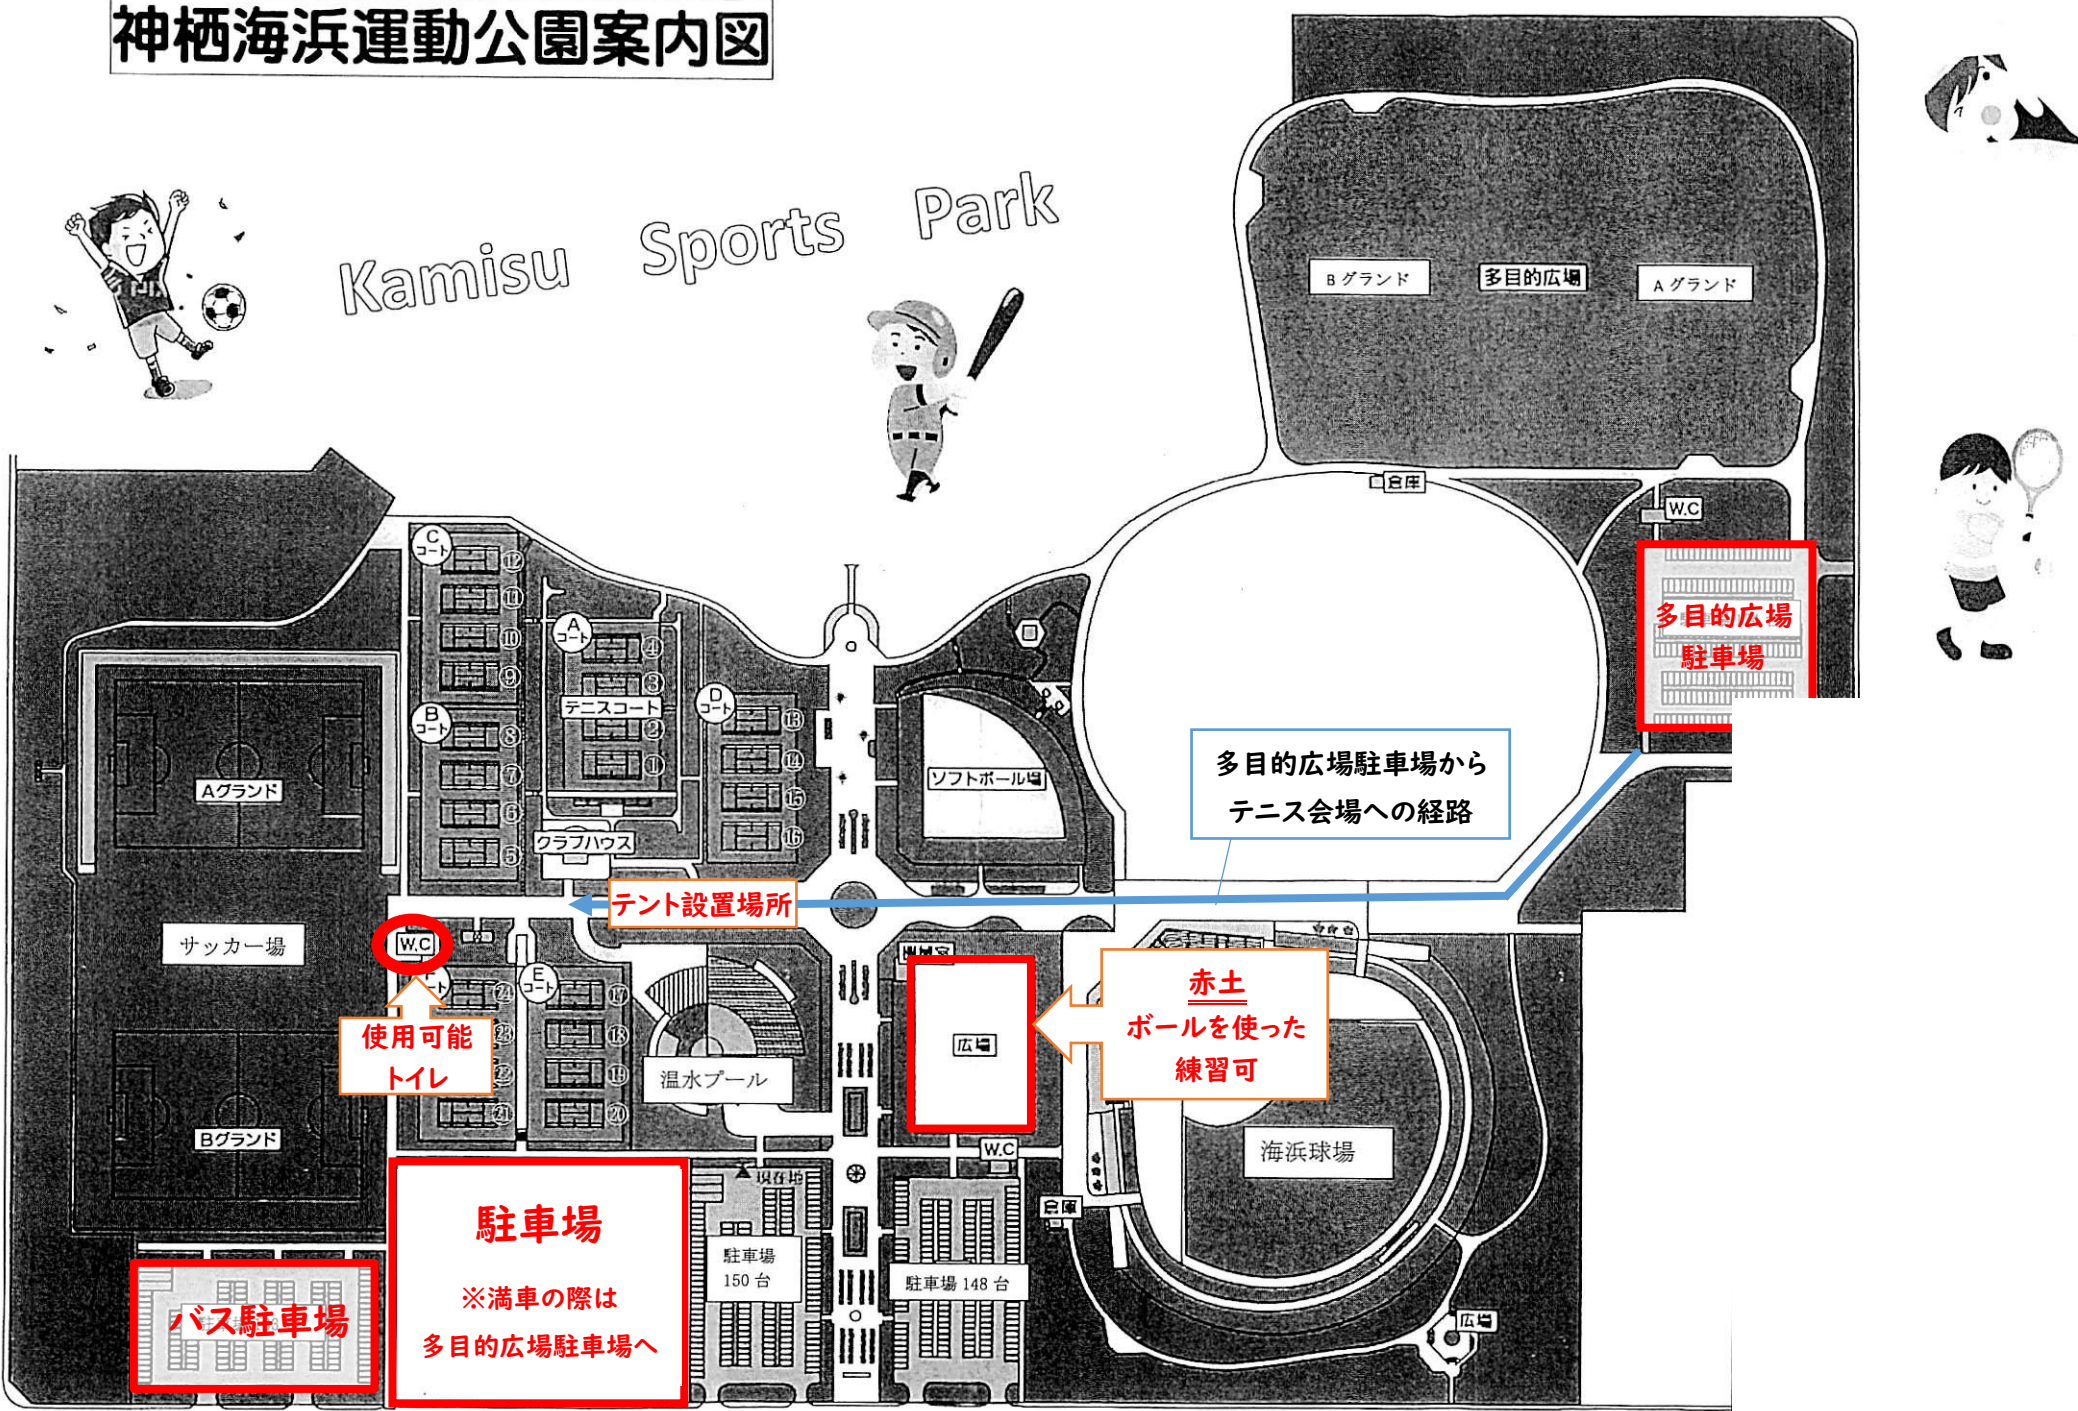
神栖海浜運動公園案内図

Kamisu Sports Park

Bグランド
多目的広場
Aグランド

倉庫
W.C

多目的広場
駐車場

Cコート
⑫
⑪
⑩
⑨
Aコート
④
③
テニスコート
②
①
Dコート
⑬
⑭
⑮
⑯
Bコート
⑧
⑦
⑥
⑤
クラブハウス

ソフトボール場

多目的広場駐車場から
テニス会場への経路

Aグランド

サッカー場

テント設置場所

W.C

Eコート
㉔
㉓
㉒
㉑
⑰
⑱
⑲
⑳

使用可能
トイレ

温水プール

広場

赤土
ボール使った
練習可

海浜球場

Bグランド

W.C

倉庫

駐車場
※満車の際は
多目的広場駐車場へ

駐車場
150台

駐車場 148台

バス駐車場

広場